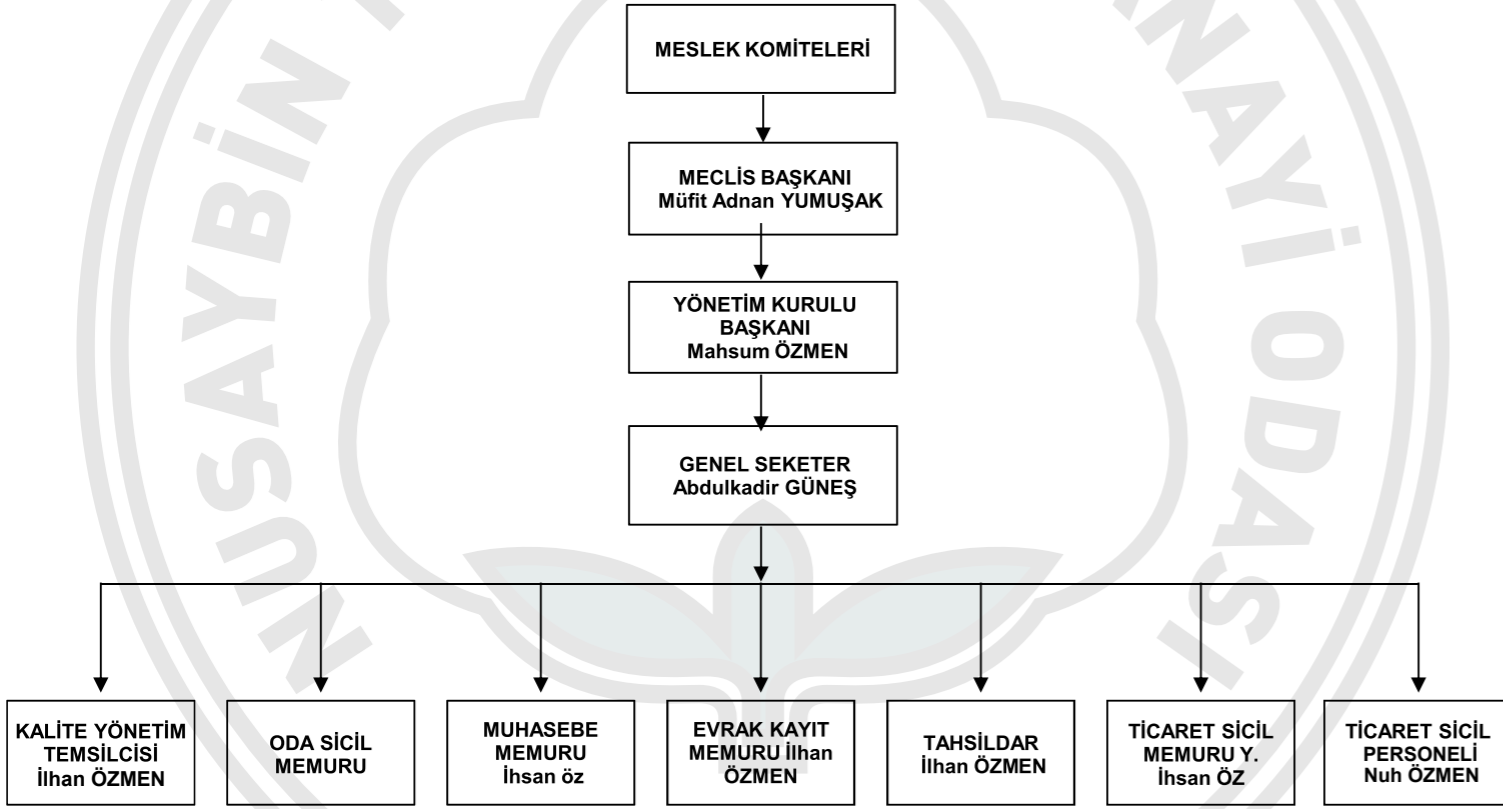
MESLEK KOMİTELERİ

MECLİS BAŞKANI
Müfit Adnan YUMUŞAK

YÖNETİM KURULU
BAŞKANI
Mahsum ÖZMEN

GENEL SEKETER
Abdulkadir GÜNEŞ

KALİTE YÖNETİM TEMSİLCİSİ İlhan ÖZMEN

ODA SİCİL MEMURU

MUHASEBE MEMURU İhsan öz

EVRAK KAYIT MEMURU İlhan ÖZMEN

TAHSİLDAR İlhan ÖZMEN

TİCARET SİCİL MEMURU Y. İhsan ÖZ

TİCARET SİCİL PERSONELİ Nuh ÖZMEN

NUSAYBİN TİCARET VE SANAYİ ODASI